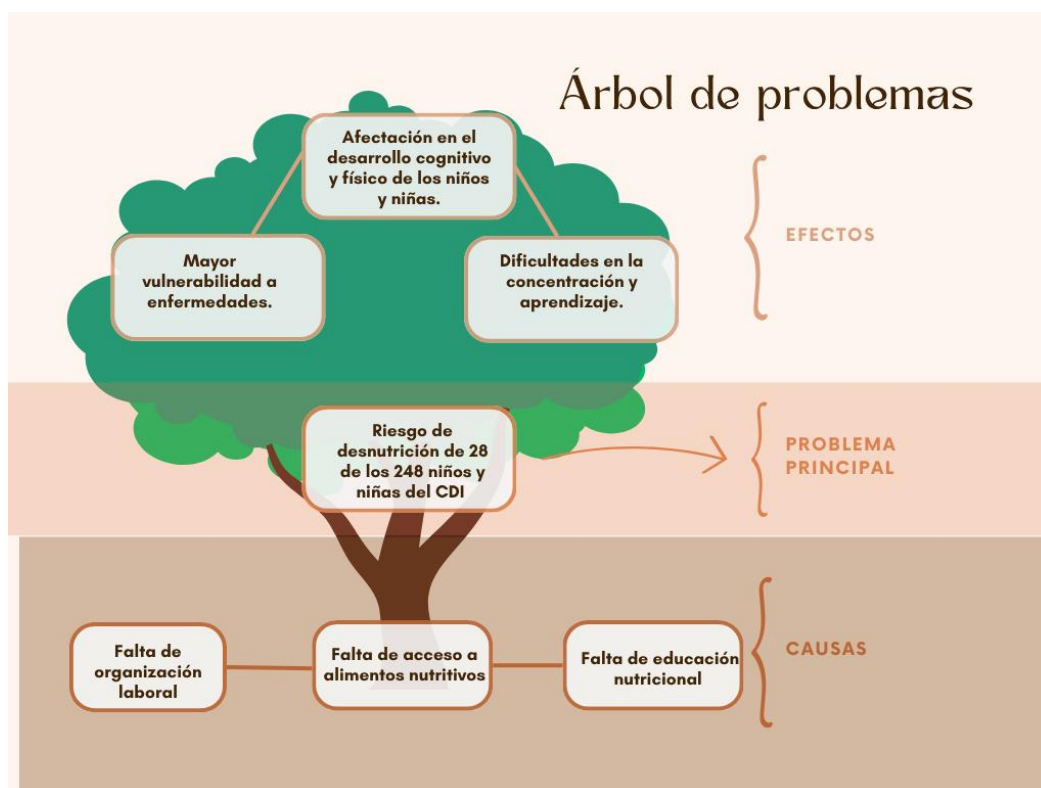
Árbol de problemas

Afectación en el desarrollo cognitivo y físico de los niños y niñas.

Mayor vulnerabilidad a enfermedades.

Dificultades en la concentración y aprendizaje.

EFECTOS

Riesgo de desnutrición de 28 de los 248 niños y niñas del CDI

PROBLEMA PRINCIPAL

Falta de organización laboral

Falta de acceso a alimentos nutritivos

Falta de educación nutricional

CAUSAS